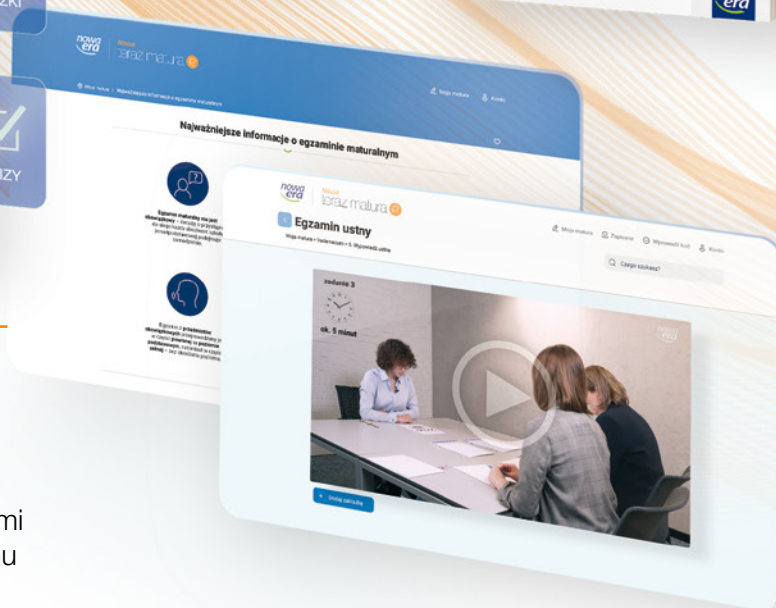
ZKI

ZY

era

nowa era | Teraz matura

Moja matura

Konto

Najważniejsze informacje o egzaminie maturalnym

Egzamin maturalny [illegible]

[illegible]

nowa era | Teraz matura

Egzamin ustny

Moja matura > Vademecum > 3. Wypowiedź ustna

Moja matura

Poprawa

Wyszukaj kurs

Konto

Czego szukasz?

zadanie 3

ok. 5 minut

Dodaj zadanie

mi

u